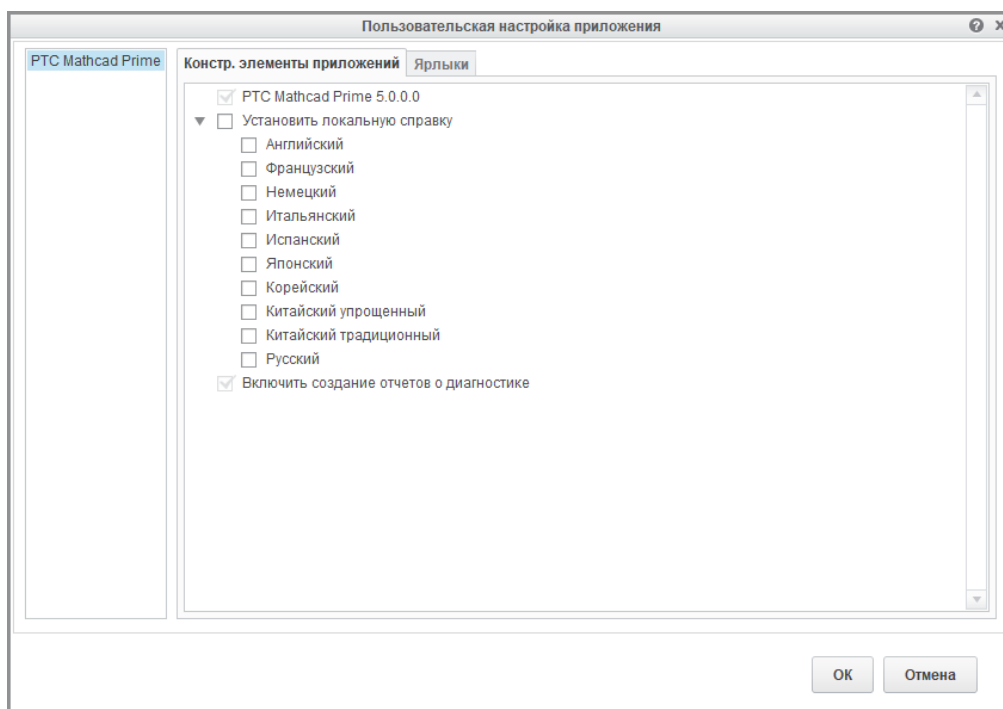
Пользовательская настройка приложения

PTC Mathcad Prime

Констр. элементы приложений
Ярлыки

PTC Mathcad Prime 5.0.0.0
Установить локальную справку
Английский
Французский
Немецкий
Итальянский
Испанский
Японский
Корейский
Китайский упрощенный
Китайский традиционный
Русский
Включить создание отчетов о диагностике

OK
Отмена